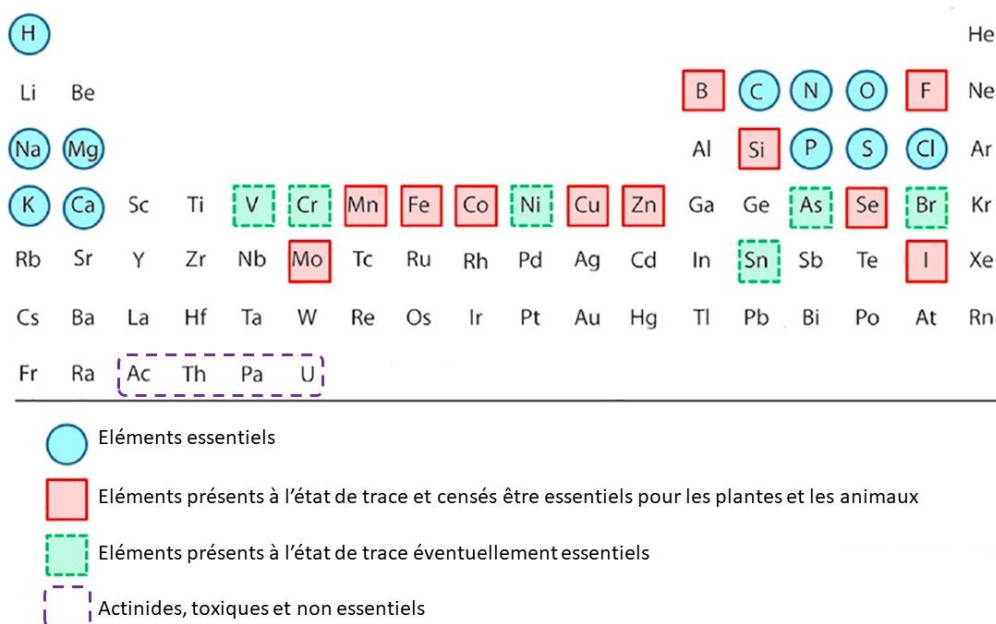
| H | | | | | | | | | | | | | | | | | He |
|---|---|---|---|---|---|---|---|---|---|---|---|---|---|---|---|---|---|
| Li | Be | | | | | | | | | | | B | C | N | O | F | Ne |
| Na | Mg | | | | | | | | | | | Al | Si | P | S | Cl | Ar |
| K | Ca | Sc | Ti | V | Cr | Mn | Fe | Co | Ni | Cu | Zn | Ga | Ge | As | Se | Br | Kr |
| Rb | Sr | Y | Zr | Nb | Mo | Tc | Ru | Rh | Pd | Ag | Cd | In | Sn | Sb | Te | I | Xe |
| Cs | Ba | La | Hf | Ta | W | Re | Os | Ir | Pt | Au | Hg | Tl | Pb | Bi | Po | At | Rn |
| Fr | Ra | Ac | Th | Pa | U | | | | | | | | | | | | |

Eléments essentiels

Eléments présents à l'état de trace et censés être essentiels pour les plantes et les animaux

Eléments présents à l'état de trace éventuellement essentiels

Actinides, toxiques et non essentiels